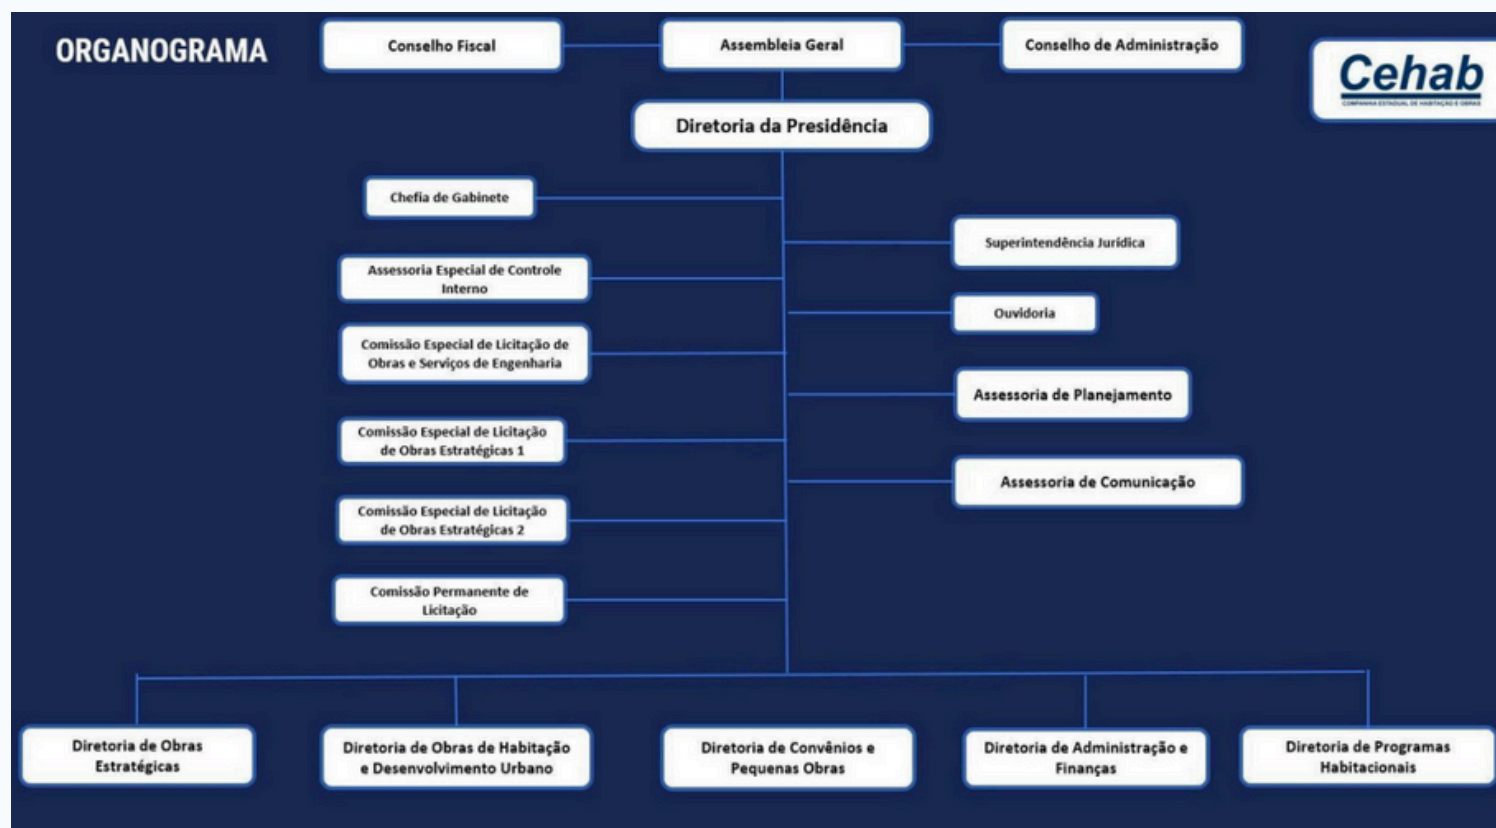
ORGANOGRAMA

Conselho Fiscal

Assembleia Geral

Conselho de Administração

Cehab
COMPANHIA ESTADUAL DE HABITAÇÃO E OBRAS

Diretoria da Presidência

Chefia de Gabinete

Superintendência Jurídica

Assessoria Especial de Controle Interno

Ouvidoria

Comissão Especial de Licitação de Obras e Serviços de Engenharia

Assessoria de Planejamento

Comissão Especial de Licitação de Obras Estratégicas 1

Assessoria de Comunicação

Comissão Especial de Licitação de Obras Estratégicas 2

Comissão Permanente de Licitação

Diretoria de Obras Estratégicas

Diretoria de Obras de Habitação e Desenvolvimento Urbano

Diretoria de Convênios e Pequenas Obras

Diretoria de Administração e Finanças

Diretoria de Programas Habitacionais